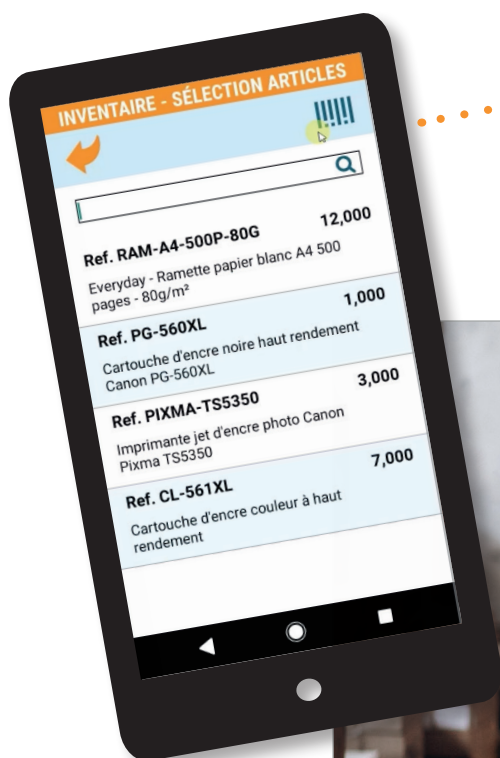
INVENTAIRE - SÉLECTION ARTICLES

Ref. RAM-A4-500P-80G
12,000
Everyday - Ramette papier blanc A4 500 pages - 80g/m²

Ref. PG-560XL
1,000
Cartouche d'encre noire haut rendement Canon PG-560XL

Ref. PIXMA-TS5350
3,000
Imprimante jet d'encre photo Canon Pixma TS5350

Ref. CL-561XL
7,000
Cartouche d'encre couleur à haut rendement